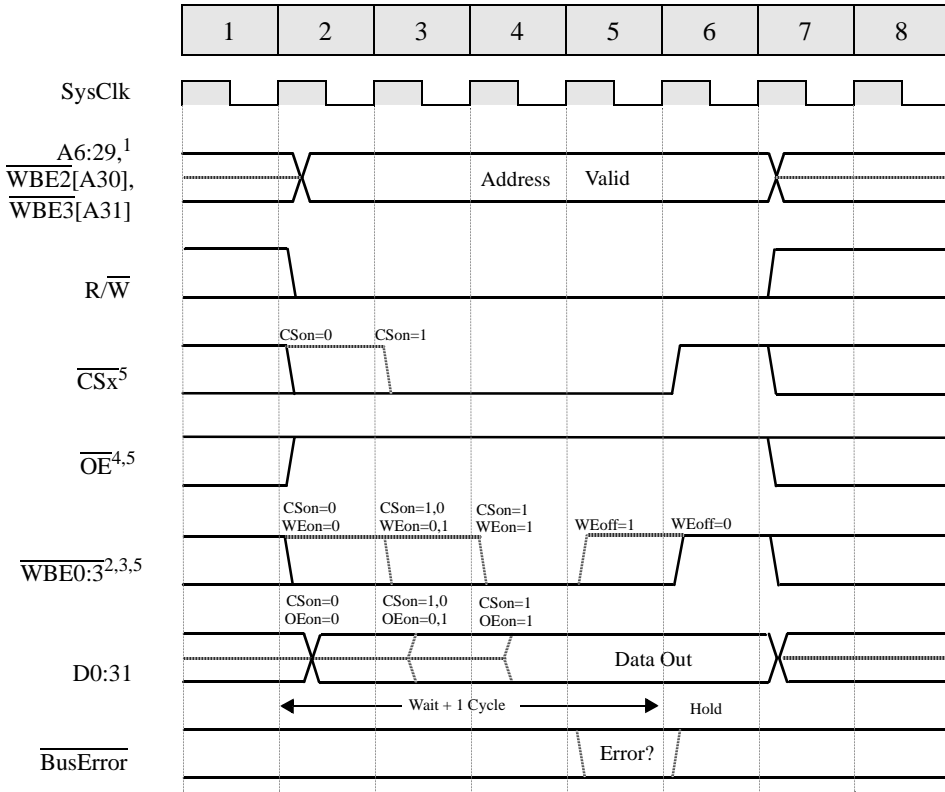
| 1 | 2 | 3 | 4 | 5 | 6 | 7 | 8 |
|---|---|---|---|---|---|---|---|

SysClk

A6:29,$^1$
$\overline{\text{WBE2}}$[A30],
$\overline{\text{WBE3}}$[A31]

Address Valid

R/$\overline{\text{W}}$

CSon=0 CSon=1

$\overline{\text{CSx}}^5$

$\overline{\text{OE}}^{4,5}$

CSon=0
WEon=0

CSon=1,0
WEon=0,1

CSon=1
WEon=1

WEoff=1

WEoff=0

$\overline{\text{WBE0:3}}^{2,3,5}$

CSon=0
OEon=0

CSon=1,0
OEon=0,1

CSon=1
OEon=1

D0:31

Data Out

Wait + 1 Cycle

Hold

$\overline{\text{BusError}}$

Error?